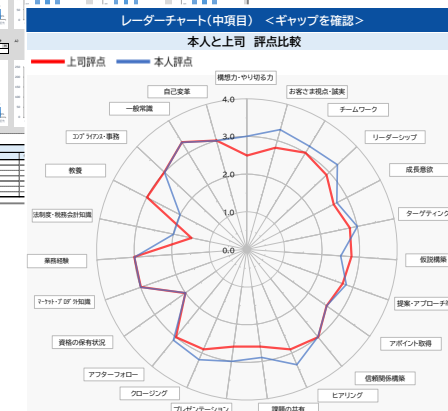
レーダーチャート(中項目) <ギャップを確認>

本人と上司 評点比較

上司評点

本人評点

構想力・やり切る力

お客さま視点・誠実

チームワーク

リーダーシップ

成長意欲

ターゲティング

仮説構築

提案・アプローチ

アポイント取得

信頼関係構築

ヒアリング

課題の共有

プレゼンテーション

クロージング

アフターフォロー

資格の保有状況

マーケットープ DF 分知識

業務経験

法制度・税務会計知識

教養

コンプライアンス・事務

一般常識

自己変革

4.0

3.0

2.0

1.0

0.0